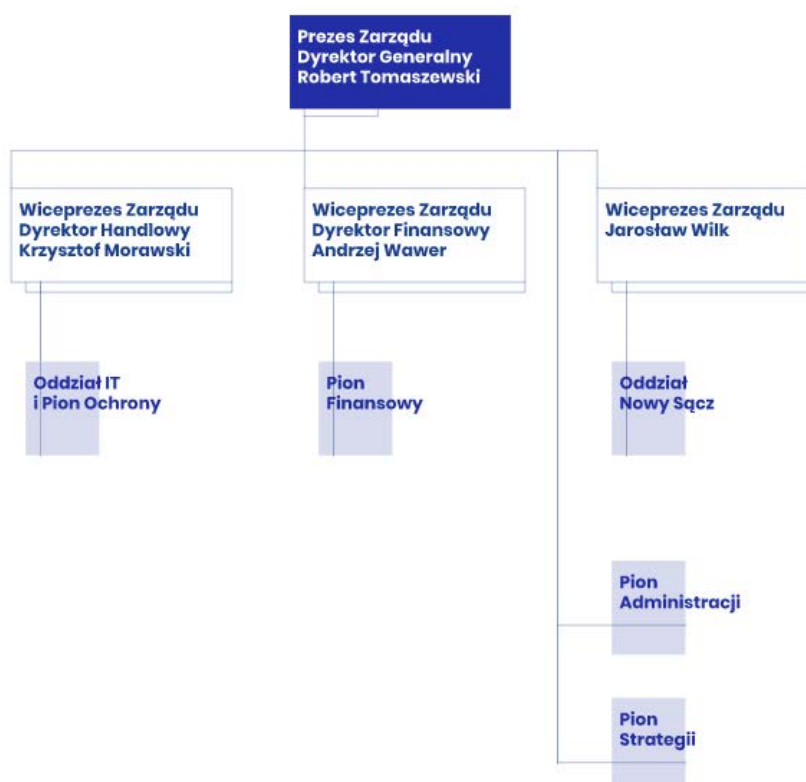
Prezes Zarządu
Dyrektor Generalny
Robert Tomaszewski

Wiceprezes Zarządu
Dyrektor Handlowy
Krzysztof Morawski

Wiceprezes Zarządu
Dyrektor Finansowy
Andrzej Wawer

Wiceprezes Zarządu
Jarosław Wilk

Oddział IT
i Pion Ochrony

Pion
Finansowy

Oddział
Nowy Sącz

Pion
Administracji

Pion
Strategii